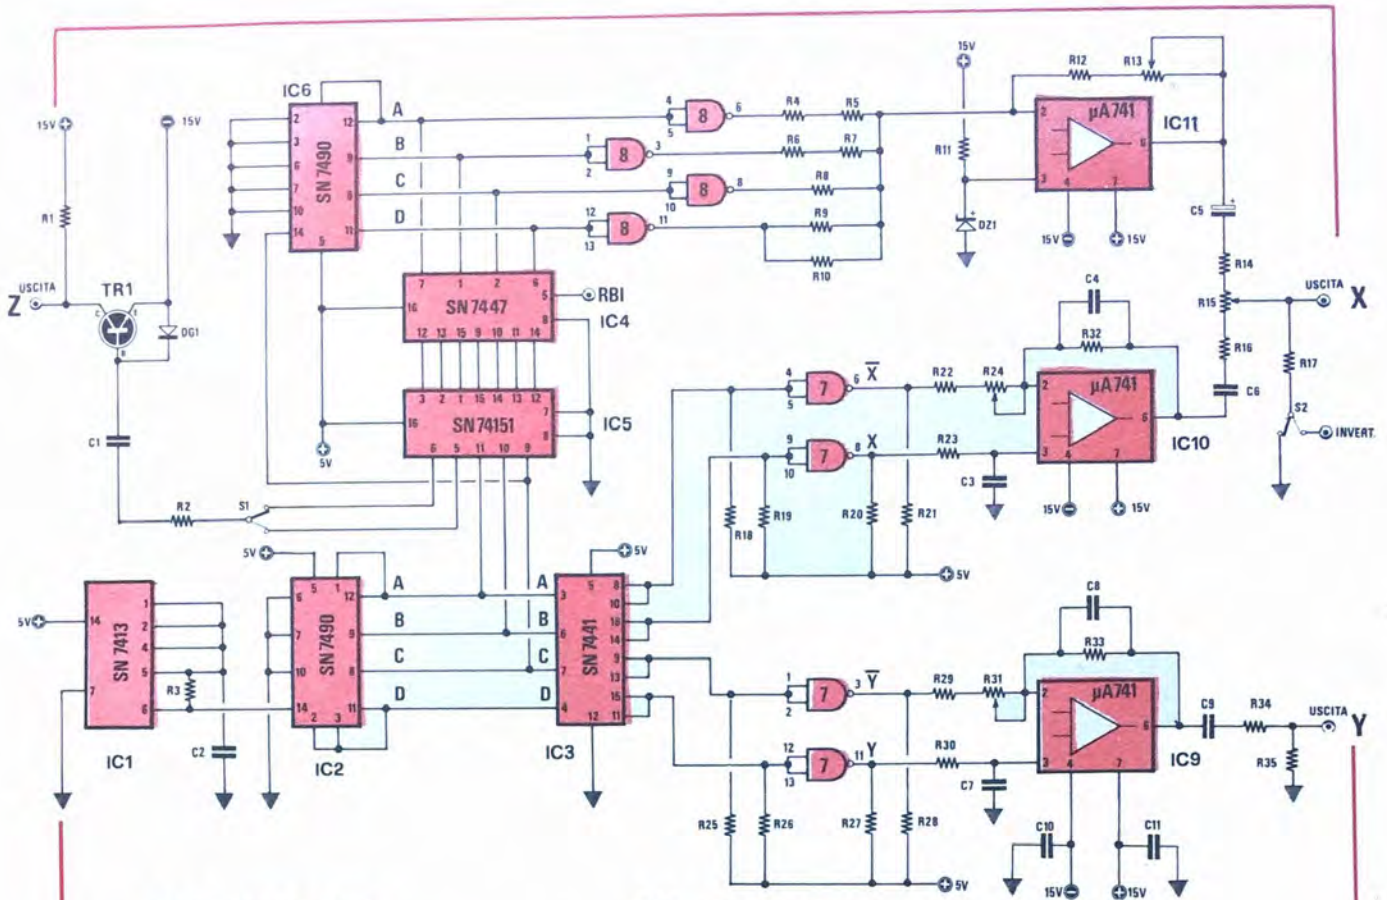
15V 15V 15V
IC6
SN 7490
A B C D
2 3 6 7 10 14 12 9 8 11 5
4 5 6 8
1 2 3 8
9 10 8 8
12 13 11 8
R4 R5 R6 R7 R8 R9 R10
R12 R13
μA741
IC11
2 3 4 7 6
R11
DZ1
15V 15V
C5
R14
R15
R16
C6
R17
S2
INVERT.
USCITA
X
R1
USCITA
Z
TR1
DG1
C1
SN 7447
7 1 2 6
16 5
12 13 15 9 10 11 14 8
RBI
IC4
SN 74151
3 2 1 15 14 13 12
16 7 8
6 5 11 10 9
IC5
5V
R2
S1
C4
R32
4 5 6 $\overline{X}$
9 10 8 X
R22 R24
R23
μA741
IC10
C3
R18 R19 R20 R21
5V
15V 15V
5V
5V
5V
SN 7413
14 1 2 4 5 6 7
R3
IC1
C2
SN7490
6 7 10 5 1 12 9 8 14 2 3 11
IC2
A B C D
A B C D
SN 7441
3 7 4 5 8 10 16 14 9 13 15 12 11
IC3
C8
R33
1 2 3 $\overline{Y}$
12 13 11 Y
R29 R31
R30
C7
μA741
IC9
C9
R34
USCITA
Y
R35
R25 R26 R27 R28
C10 C11
15V 15V
5V